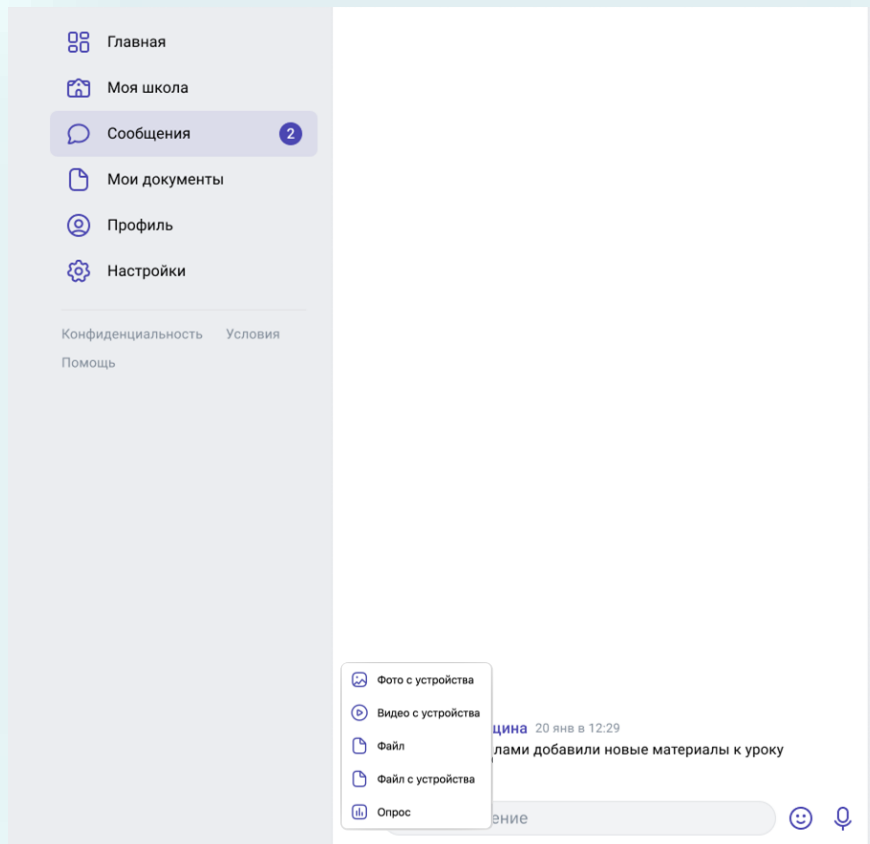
Главная

Моя школа

Сообщения 2

Мои документы

Профиль

Настройки

Конфиденциальность Условия

Помощь

Фото с устройства

Видео с устройства

Файл

Файл с устройства

Опрос

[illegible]цина 20 янв в 12:29

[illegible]лами добавили новые материалы к уроку

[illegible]ение